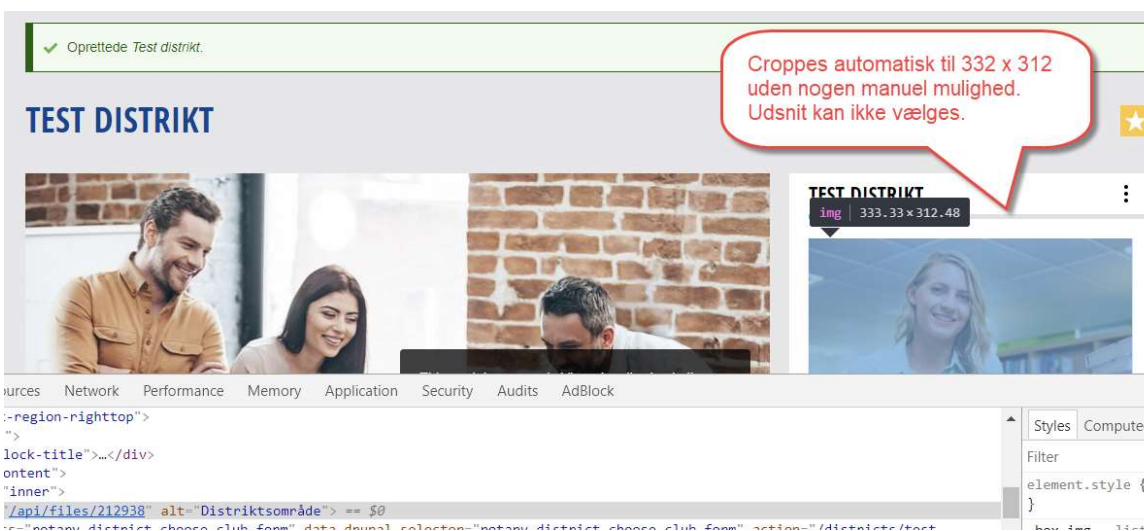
Oprettede *Test distrikt.*

Croppes automatisk til 332 x 312 uden nogen manuel mulighed. Udsnit kan ikke vælges.

TEST DISTRIKT

TEST DISTRIKT

img | 333.33 × 312.48

urces Network Performance Memory Application Security Audits AdBlock

:-region-righttop">
">
lock-title">…</div>
ontent">
"inner">
"/api/files/212938" alt="Distriktsområde"> == $0
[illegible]

Styles Compute
Filter
element.style {
}